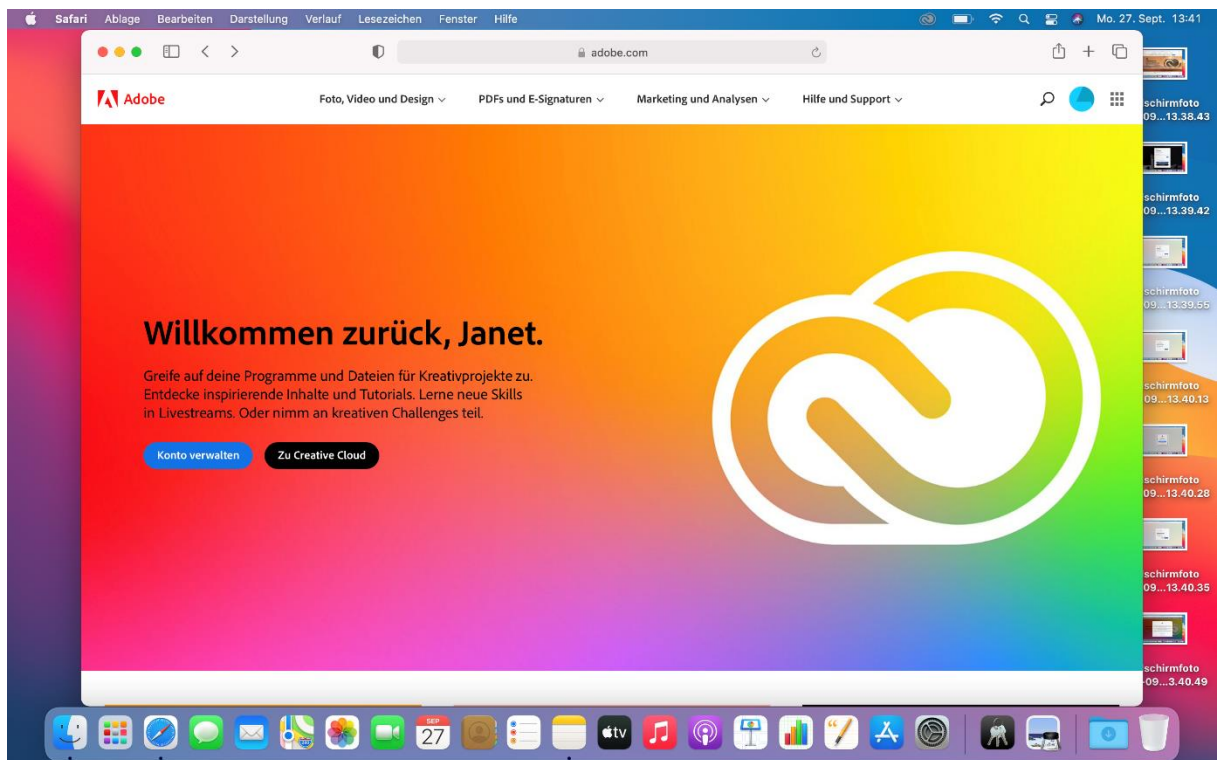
Safari Ablage Bearbeiten Darstellung Verlauf Lesezeichen Fenster Hilfe

Mo. 27. Sept. 13:41

adobe.com

Adobe

Foto, Video und Design PDFs und E-Signaturen Marketing und Analysen Hilfe und Support

Willkommen zurück, Janet.

Greife auf deine Programme und Dateien für Kreativprojekte zu. Entdecke inspirierende Inhalte und Tutorials. Lerne neue Skills in Livestreams. Oder nimm an kreativen Challenges teil.

Konto verwalten

Zu Creative Cloud

schirmfoto 09...13.38.43

schirmfoto 09...13.39.42

schirmfoto 09...13.39.56

schirmfoto 09...13.40.13

schirmfoto 09...13.40.28

schirmfoto 09...13.40.35

schirmfoto 09...3.40.49

SEP 27

tv